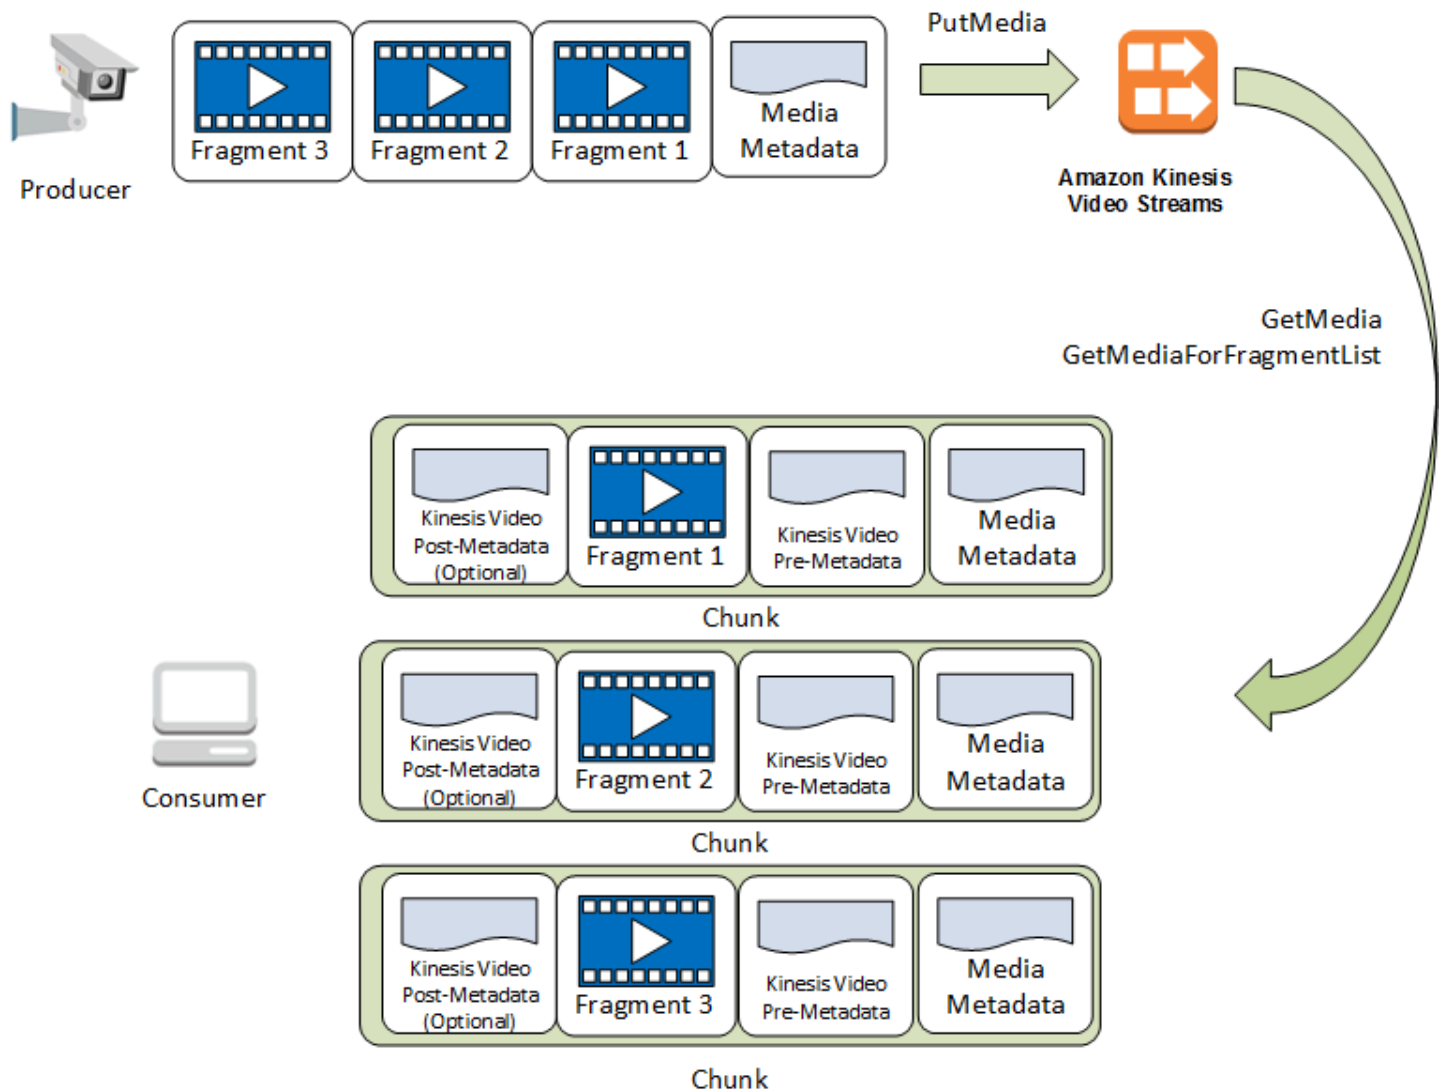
Producer

Fragment 3

Fragment 2

Fragment 1

Media Metadata

PutMedia

Amazon Kinesis Video Streams

GetMedia
GetMediaForFragmentList

Kinesis Video Post-Metadata (Optional)

Fragment 1

Kinesis Video Pre-Metadata

Media Metadata

Chunk

Consumer

Kinesis Video Post-Metadata (Optional)

Fragment 2

Kinesis Video Pre-Metadata

Media Metadata

Chunk

Kinesis Video Post-Metadata (Optional)

Fragment 3

Kinesis Video Pre-Metadata

Media Metadata

Chunk